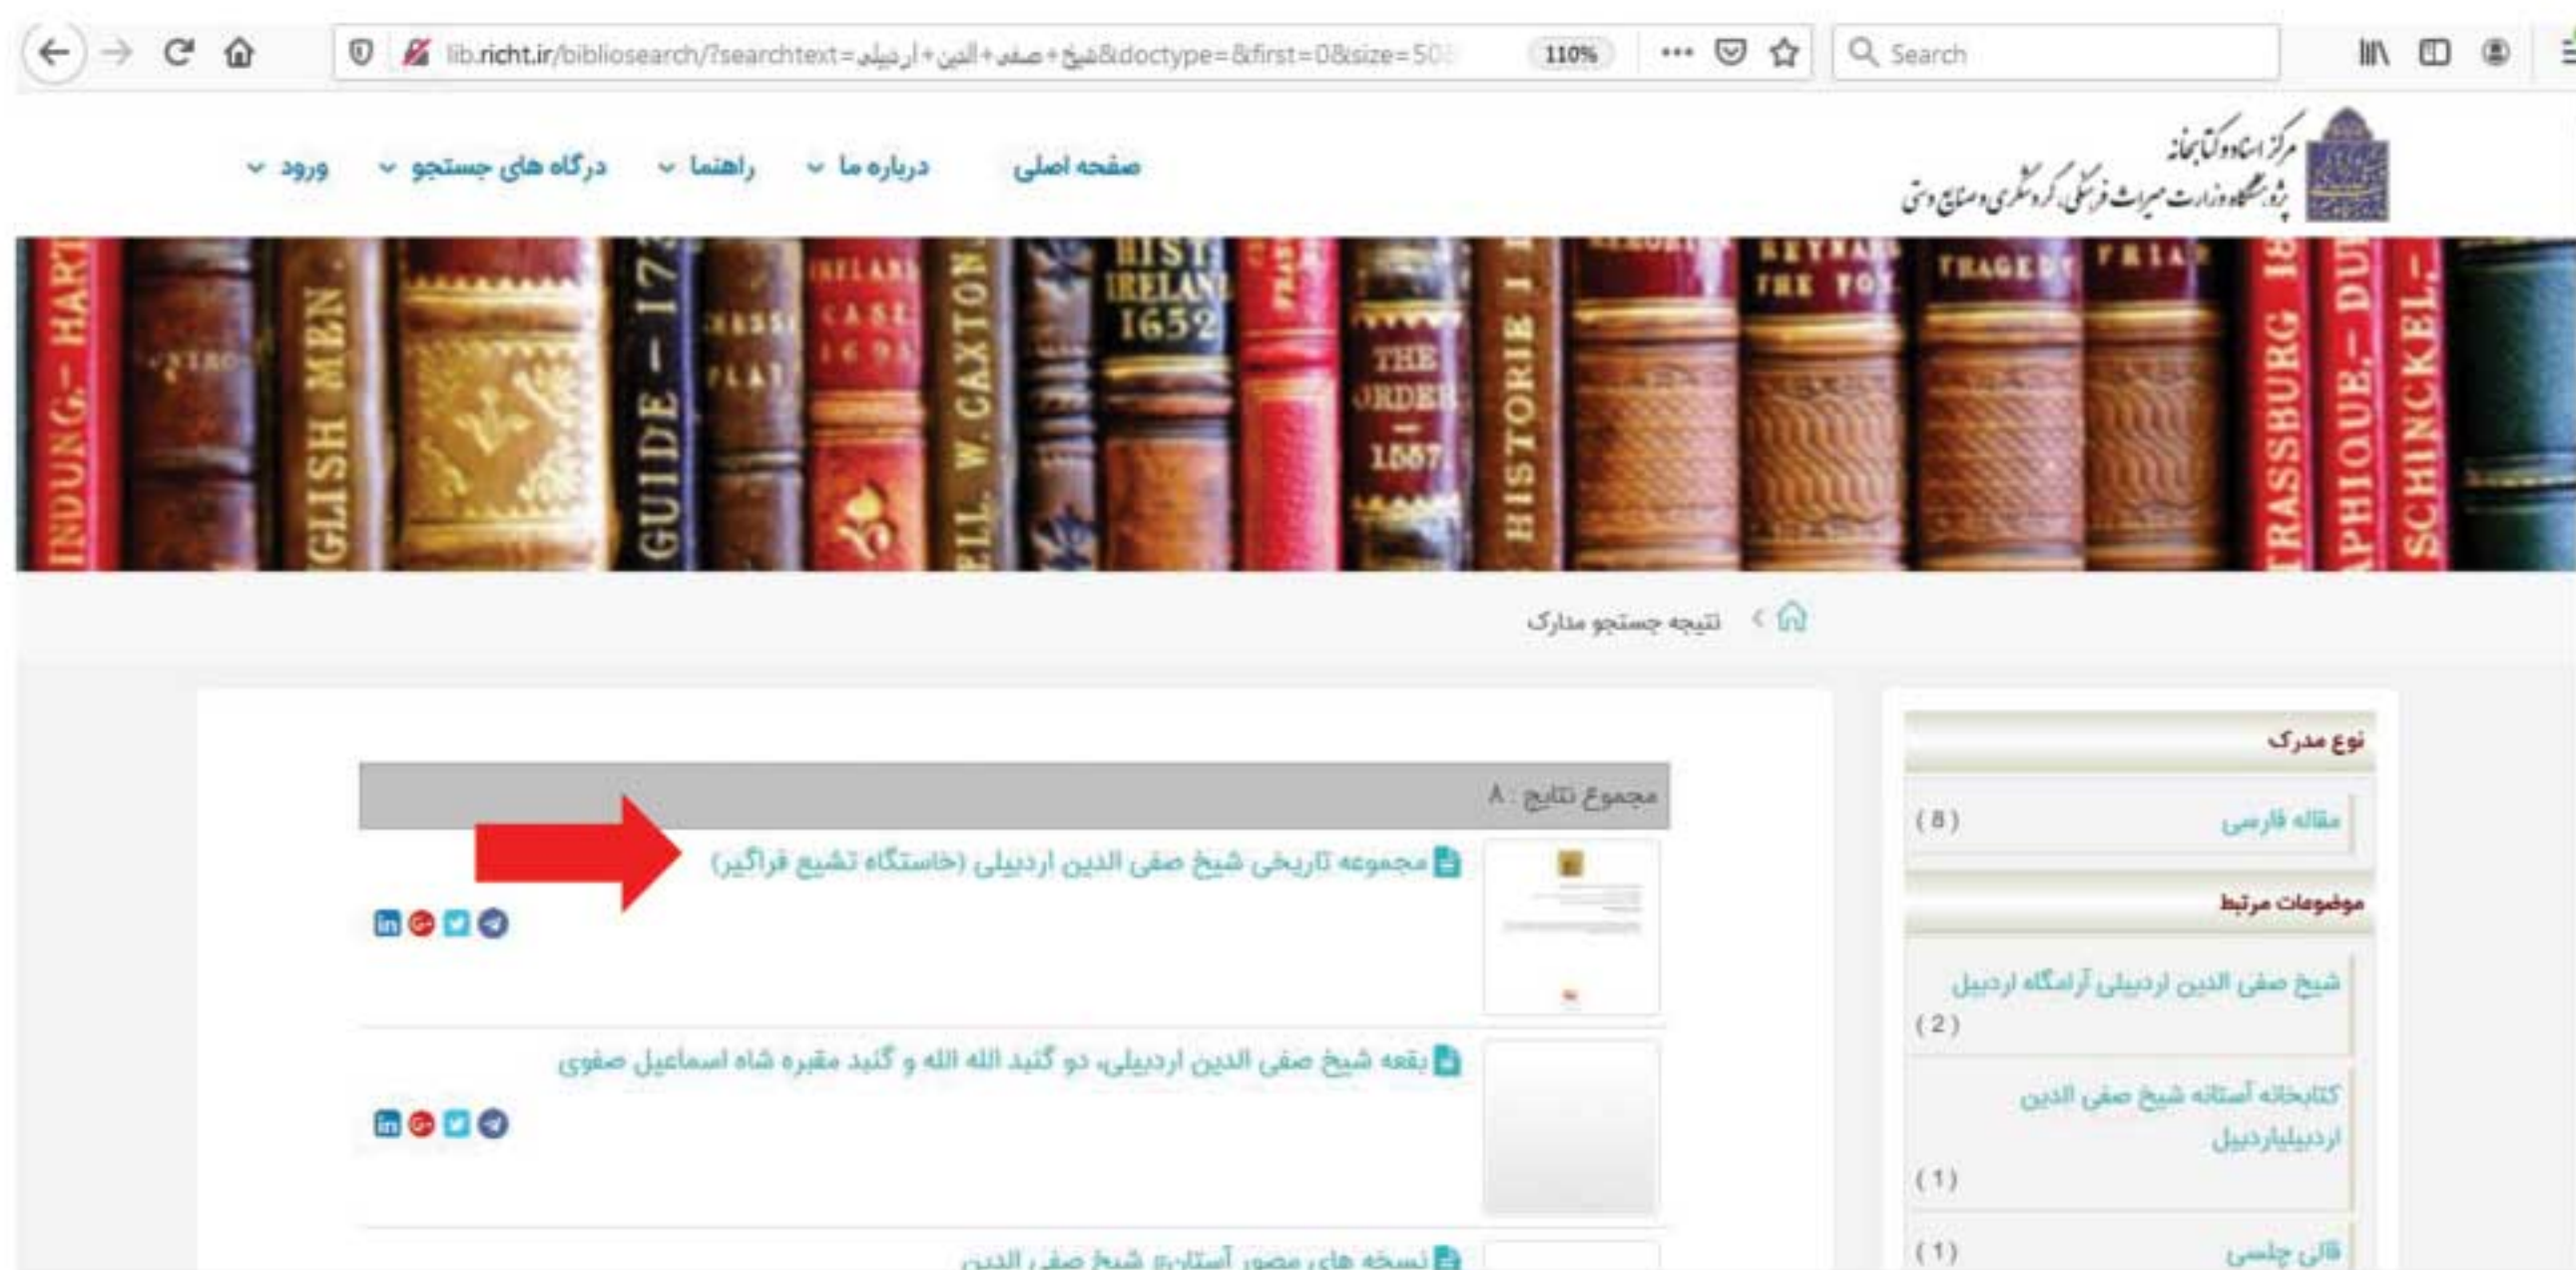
lib.richt.ir/bibliosearch/?searchtext=شیخ+صفی+الدین+اردبیلی&doctype=&first=0&size=50
110%
Search

مرکز اسناد و کتابخانه
پژوهشگاه وزارت میراث فرهنگی، گردشگری و صنایع دستی

صفحه اصلی
درباره ما
راهنما
درگاه های جستجو
ورود

INDUNG.- HART
GLISH MEN
GUIDE - 17
IRELAND CASE 1693
W. CAXTON
HIST IRELAND 1652
THE ORDER 1887
HISTORIE
REYNARD THE FOX
TRAGEDY
FRIAR
STRASSBURG
APHIQUE.- DU
SCHINCKEL.-

نتیجه جستجو مدارک

نوع مدرک
مقاله فارسی (8)

موضوعات مرتبط
شیخ صفی الدین اردبیلی آرامگاه اردبیل (2)
کتابخانه آستانه شیخ صفی الدین اردبیلیاردبیل (1)
قالی جلسی (1)

مجموع نتایج : 8

مجموعه تاریخی شیخ صفی الدین اردبیلی (خاستگاه تشیع فراگیر)

بقعه شیخ صفی الدین اردبیلی، دو گنبد الله الله و گنبد مقبره شاه اسماعیل صفوی

نسخه های مصور آستان شیخ صفی الدین